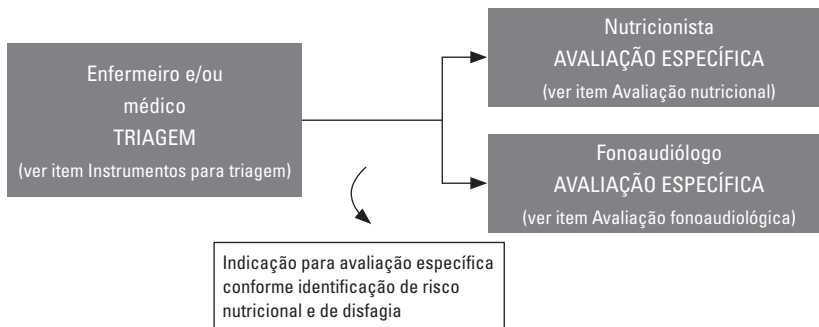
Enfermeiro e/ou médico
TRIAGEM
(ver item Instrumentos para triagem)

Nutricionista
AVALIAÇÃO ESPECÍFICA
(ver item Avaliação nutricional)

Fonoaudiólogo
AVALIAÇÃO ESPECÍFICA
(ver item Avaliação fonoaudiológica)

Indicação para avaliação específica conforme identificação de risco nutricional e de disfagia